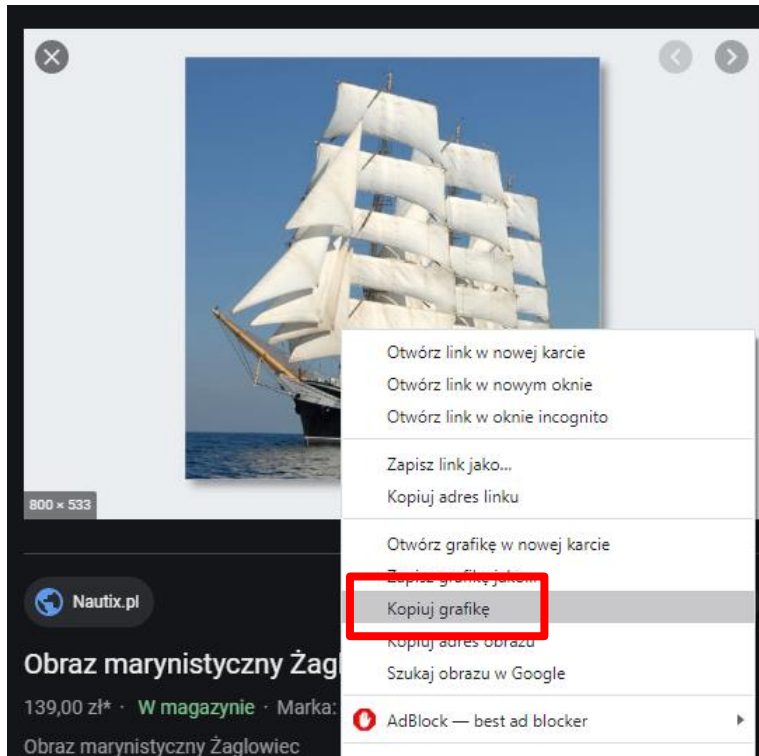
800 × 533

Nautix.pl

Obraz marynistyczny Żagl

139,00 zł* · W magazynie · Marka:

Obraz marynistyczny Żaglowiec

Otwórz link w nowej karcie
Otwórz link w nowym oknie
Otwórz link w oknie incognito

Zapisz link jako...
Kopiuj adres linku

Otwórz grafikę w nowej karcie
Zapisz grafikę jako...
Kopiuj grafikę
Kopiuj adres obrazu
Szukaj obrazu w Google

AdBlock — best ad blocker